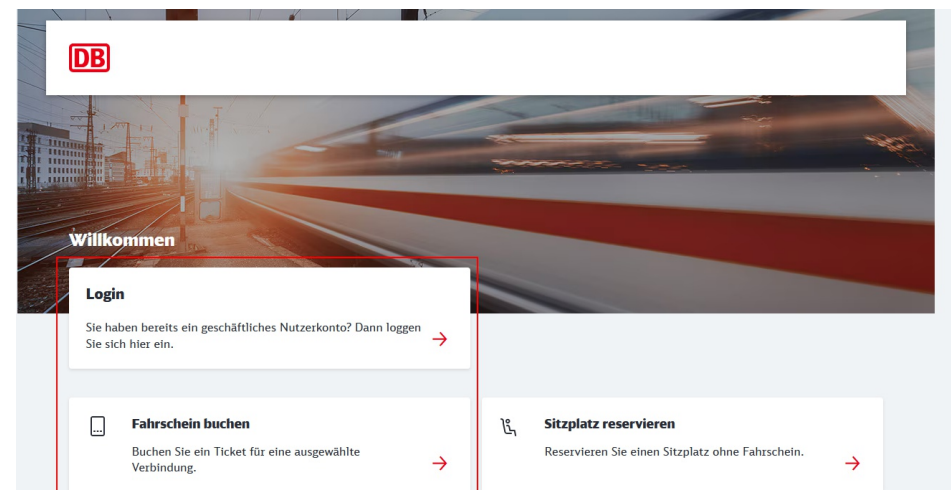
DB

Willkommen

Login

Sie haben bereits ein geschäftliches Nutzerkonto? Dann loggen Sie sich hier ein.

→

Fahrschein buchen

Buchen Sie ein Ticket für eine ausgewählte Verbindung.

→

Sitzplatz reservieren

Reservieren Sie einen Sitzplatz ohne Fahrschein.

→